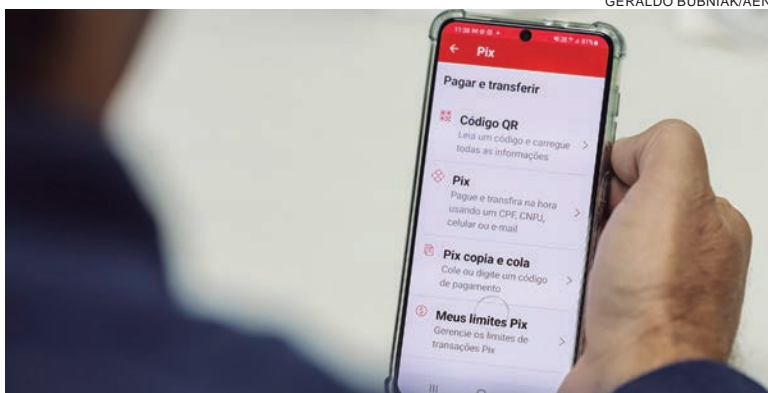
GERALDO BUBNIAK/AEN

Pix

Pagar e transferir

Código QR
Leia um código e carregue todas as informações

Pix
Pague e transfira na hora usando um CPF, CNPJ, celular ou e-mail

Pix copia e cola
Cole ou digite um código de pagamento

Meus limites Pix
Gerencie os limites de transações Pix